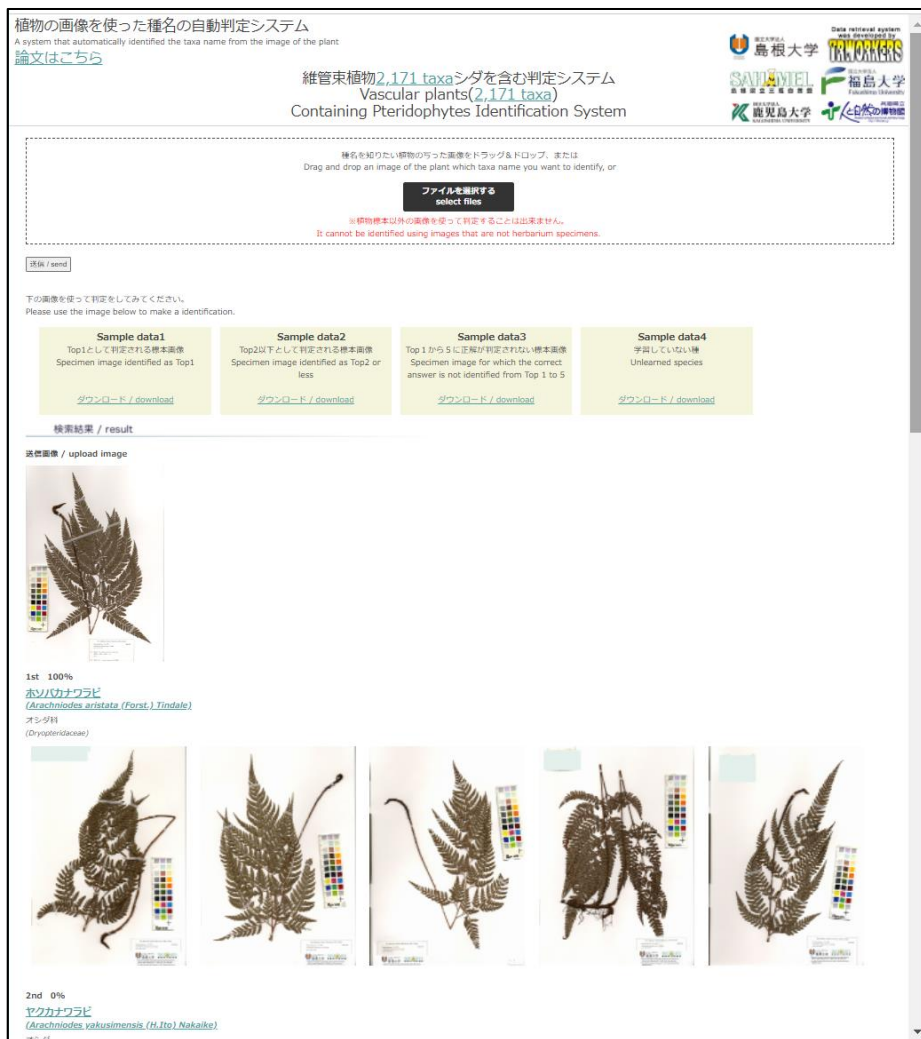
植物の画像を使った種名の自動判定システム
A system that automatically identified the taxa name from the image of the plant
論文はこちら

維管束植物2,171 taxaシダを含む判定システム
Vascular plants(2,171 taxa)
Containing Pteridophytes Identification System

島根大学
Data retrieval system was developed by TRWORKERS
SAHIMEL
福島大学 Fukushima University
鹿児島大学 KAGOSHIMA UNIVERSITY
ふくしまの博物館

種名を知りたい植物の写った画像をドラッグ＆ドロップ、または
Drag and drop an image of the plant which taxa name you want to identify, or
ファイルを選択する
select files
※植物標本以外の画像を使って判定することは出来ません。
It cannot be identified using images that are not herbarium specimens.

送信 / send

下の画像を使って判定をしてみてください。
Please use the image below to make a identification.

| Sample data1 | Sample data2 | Sample data3 | Sample data4 |
|---|---|---|---|
| Top1として判定される標本画像 Specimen image identified as Top1 | Top2以下として判定される標本画像 Specimen image identified as Top2 or less | Top 1 から 5 に正解が判定されない標本画像 Specimen image for which the correct answer is not identified from Top 1 to 5 | 学習していない種 Unlearned species |
| ダウンロード / download | ダウンロード / download | ダウンロード / download | ダウンロード / download |

検索結果 / result

送信画像 / upload image

1st 100%
ホソバカナワラビ
(Arachniodes aristata (Forst.) Tindale)
オシダ科
(Dryopteridaceae)

2nd 0%
ヤクカナワラビ
(Arachniodes yakusimensis (H.Ito) Nakaike)